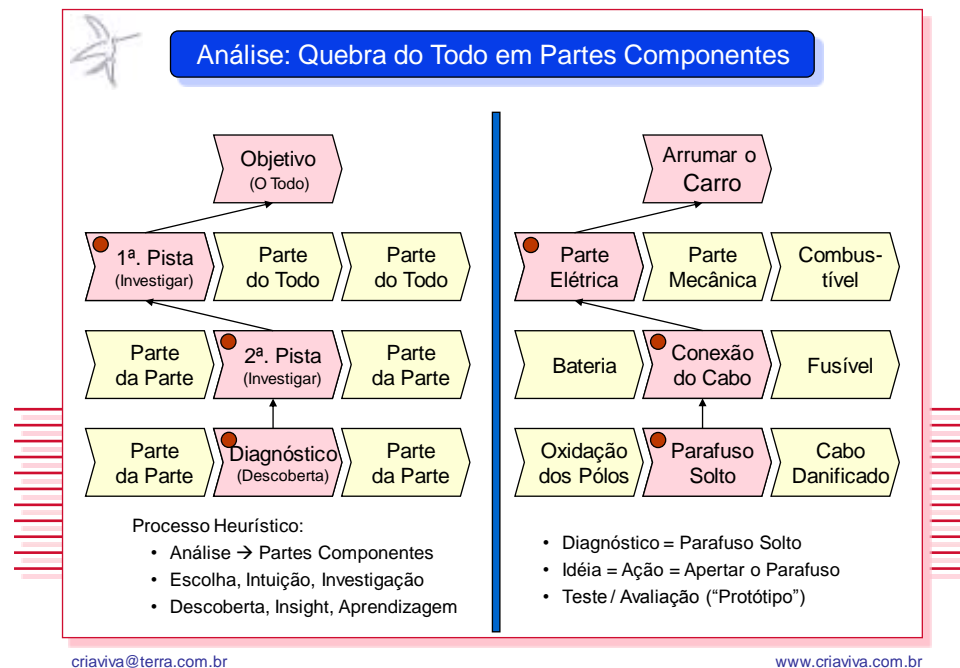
Análise: Quebra do Todo em Partes Componentes

Objetivo
(O Todo)

1ª. Pista
(Investigar)

Parte do Todo

Parte do Todo

Parte da Parte

2ª. Pista
(Investigar)

Parte da Parte

Parte da Parte

Diagnóstico
(Descoberta)

Parte da Parte

Processo Heurístico:
• Análise → Partes Componentes
• Escolha, Intuição, Investigação
• Descoberta, Insight, Aprendizagem

Arrumar o Carro

Parte Elétrica

Parte Mecânica

Combustível

Bateria

Conexão do Cabo

Fusível

Oxidação dos Pólos

Parafuso Solto

Cabo Danificado

• Diagnóstico = Parafuso Solto
• Idéia = Ação = Apertar o Parafuso
• Teste / Avaliação ("Protótipo")

criaviva@terra.com.br

www.criaviva.com.br